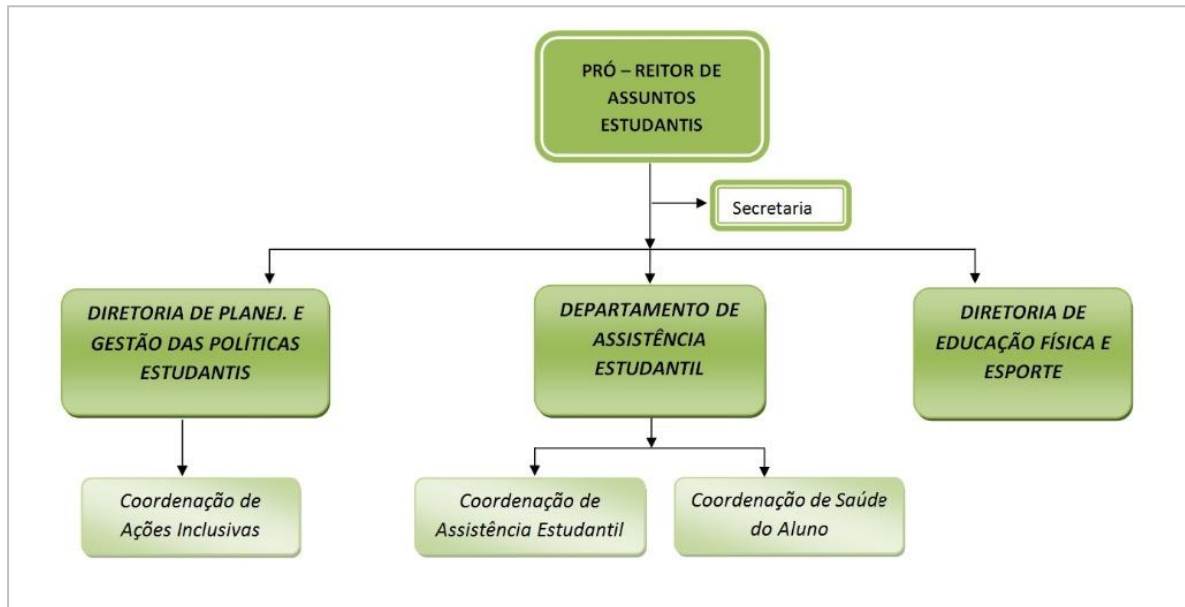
PRÓ – REITOR DE ASSUNTOS ESTUDANTIS

Secretaria

DIRETORIA DE PLANEJ. E GESTÃO DAS POLÍTICAS ESTUDANTIS

DEPARTAMENTO DE ASSISTÊNCIA ESTUDANTIL

DIRETORIA DE EDUCAÇÃO FÍSICA E ESPORTE

Coordenação de Ações Inclusivas

Coordenação de Assistência Estudantil

Coordenação de Saúde do Aluno